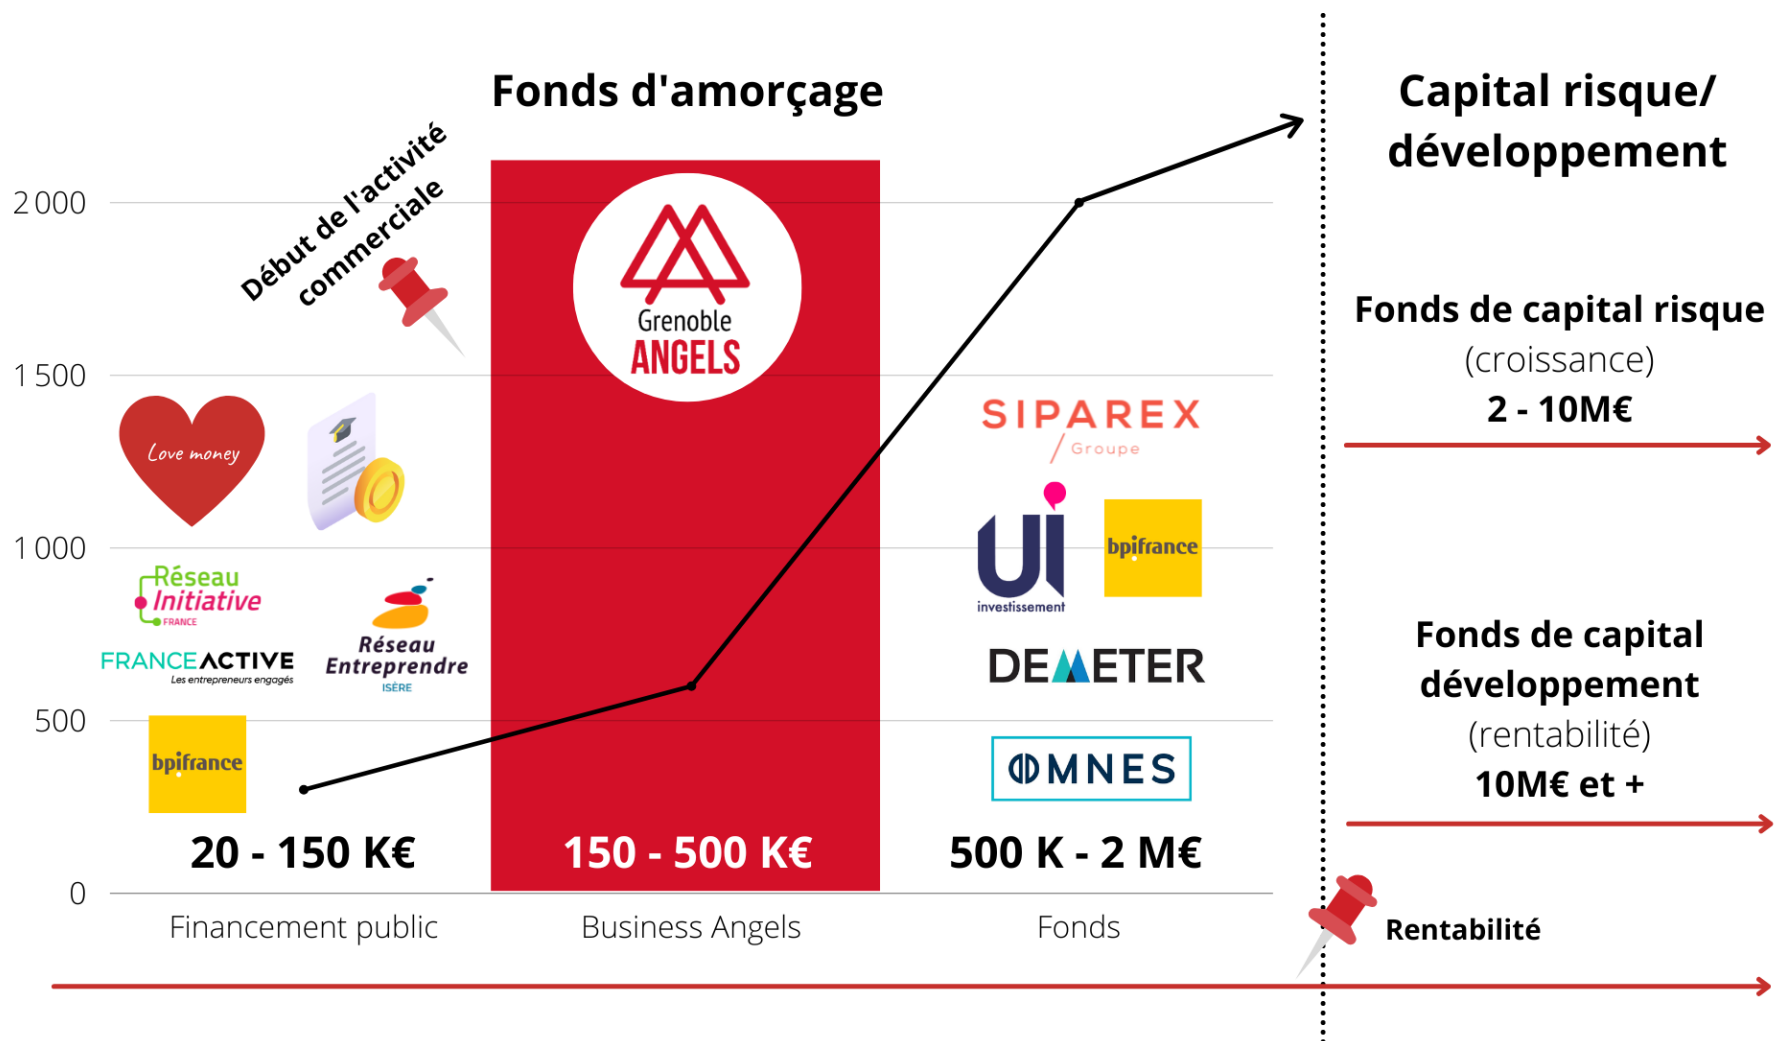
Fonds d'amorçage

Capital risque/ développement

2 000

1 500

1 000

500

0

Début de l'activité commerciale

Love money

Réseau Initiative FRANCE

FRANCEACTIVE Les entrepreneurs engagés

Réseau Entreprendre ISÈRE

bpifrance

Grenoble ANGELS

SIPAREX Groupe

UI investissement

bpifrance

DEMETER

OMNES

Fonds de capital risque (croissance) 2 - 10M€

Fonds de capital développement (rentabilité) 10M€ et +

20 - 150 K€

150 - 500 K€

500 K - 2 M€

Financement public

Business Angels

Fonds

Rentabilité